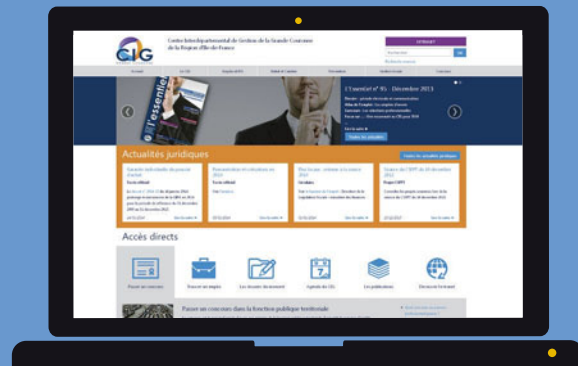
CIG

Centre Interdépartemental de Gestion de la Grande Couronne de la Région d'Ile-de-France

Rechercher

L'essentiel n° 95 - Décembre 2013

Toutes les actualités

Actualités juridiques

Toutes les actualités juridiques

Accès directs

Passer un concours

Trouver un emploi

Les dossiers documentaires

Agenda du CIG

Les publications

Découvrir le métier

Passer un concours dans la fonction publique territoriale